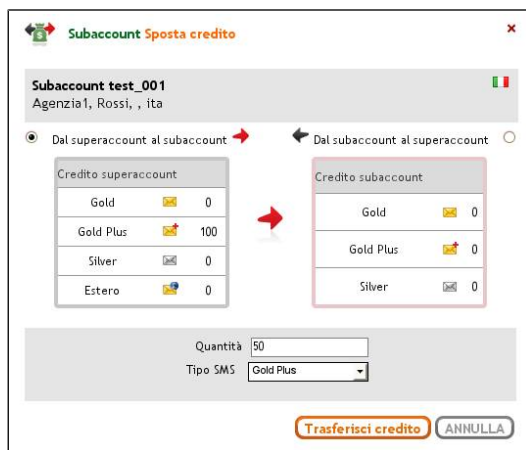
Subaccount Sposta credito

×

Subaccount test_001
Agenzia1, Rossi, , ita

Dal superaccount al subaccount

Dal subaccount al superaccount

| Credito superaccount | |
|---|---|
| Gold | 0 |
| Gold Plus | 100 |
| Silver | 0 |
| Estero | 0 |

| Credito subaccount | |
|---|---|
| Gold | 0 |
| Gold Plus | 0 |
| Silver | 0 |

Quantità 50
Tipo SMS Gold Plus

Trasferisci credito
ANNULLA